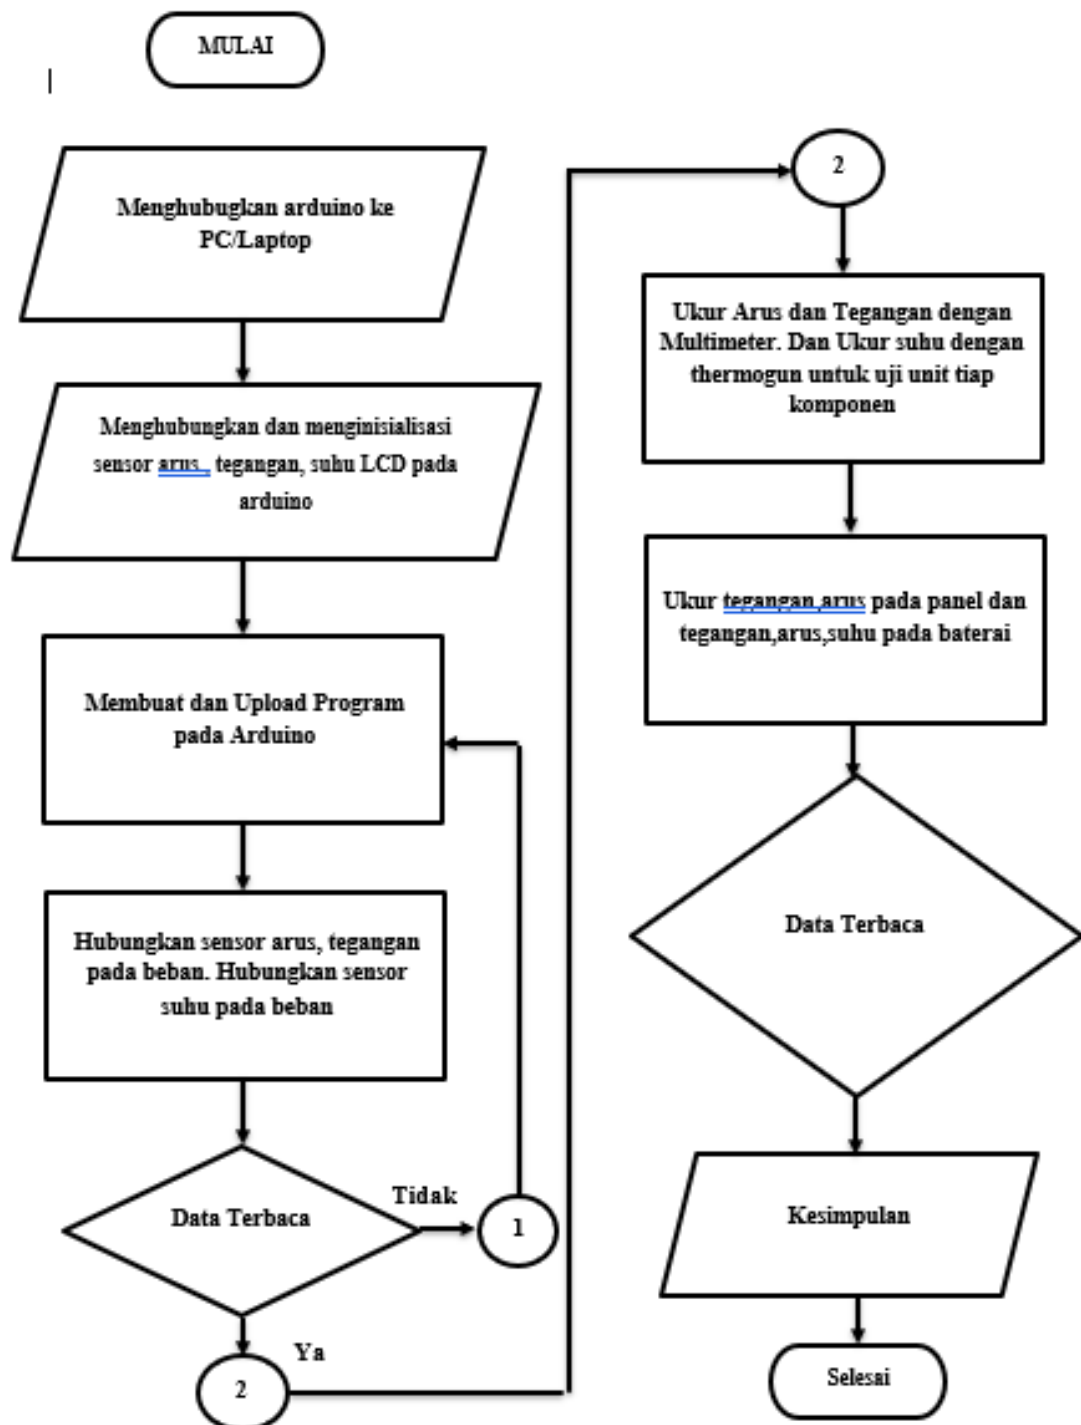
MULAI

Menghubugkan arduino ke PC/Laptop

Menghubungkan dan menginisialisasi sensor arus, tegangan, suhu LCD pada arduino

Membuat dan Upload Program pada Arduino

Hubungkan sensor arus, tegangan pada beban. Hubungkan sensor suhu pada beban

Data Terbaca

Tidak

1

Ya

2

2

Ukur Arus dan Tegangan dengan Multimeter. Dan Ukur suhu dengan thermogun untuk uji unit tiap komponen

Ukur tegangan,arus pada panel dan tegangan,arus,suhu pada baterai

Data Terbaca

Kesimpulan

Selesai